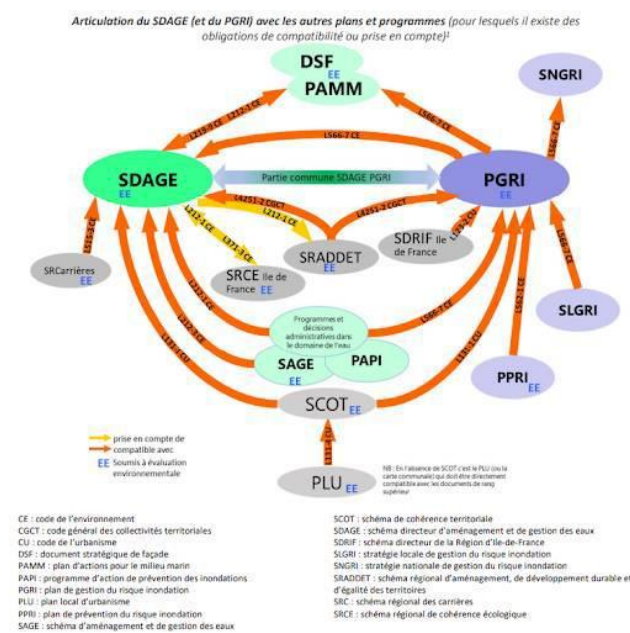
Articulation du SDAGE (et du PGRI) avec les autres plans et programmes (pour lesquels il existe des obligations de compatibilité ou prise en compte)¹

DSF EE
PAMM

SNGRI

L219-9 CE
L212-1 CE
L566-7 CE
L566-7 CE
L566-7 CE

SDAGE EE

Partie commune SDAGE PGRI

PGRI EE

L4251-2 CGCT
L212-1 CE
L4251-2 CGCT
L212-1 CE
L371-3 CE

SRADDET

SDRIF Ile de France

L123-1 CU

L515-3 CE

SRCarrières EE

SRCE Ile de France EE

L566-7 CE

SLGRI

L212-3 CE
L212-5 CE
L131-1 CU

Programmes et décisions administratives dans le domaine de l'eau

L566-7 CE

L562-1 CE

SAGE EE

PAPI

PPRI EE

L131-1 CU

SCOT EE

L131-4 CU

prise en compte de
compatible avec
EE Soumis à évaluation environnementale

PLU EE

NB : En l'absence de SCOT c'est le PLU (ou la carte communale) qui doit être directement compatible avec les documents de rang supérieur

CE : code de l'environnement
CGCT : code général des collectivités territoriales
CU : code de l'urbanisme
DSF : document stratégique de façade
PAMM : plan d'actions pour le milieu marin
PAPI : programme d'action de prévention des inondations
PGRI : plan de gestion du risque inondation
PLU : plan local d'urbanisme
PPRI : plan de prévention du risque inondation
SAGE : schéma d'aménagement et de gestion des eaux

SCOT : schéma de cohérence territoriale
SDAGE : schéma directeur d'aménagement et de gestion des eaux
SDRIF : schéma directeur de la Région d'Ile-de-France
SLGRI : stratégie locale de gestion du risque inondation
SNGRI : stratégie nationale de gestion du risque inondation
SRADDET : schéma régional d'aménagement, de développement durable et d'égalité des territoires
SRC : schéma régional des carrières
SRCE : schéma régional de cohérence écologique